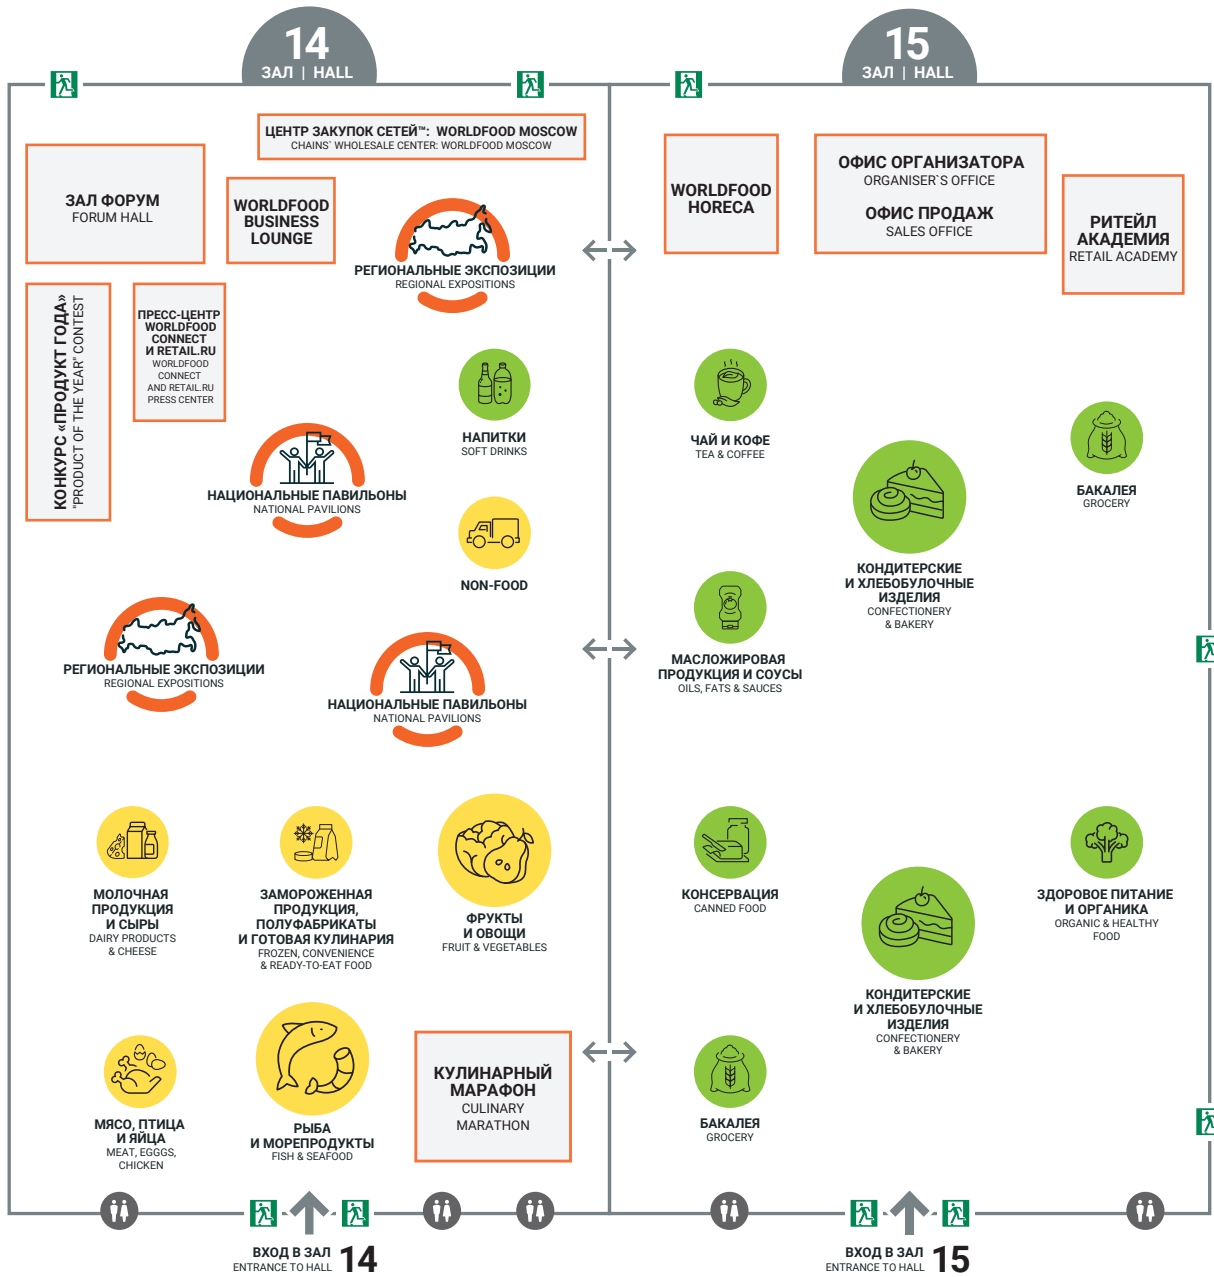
14
ЗАЛ | HALL

15
ЗАЛ | HALL

ЦЕНТР ЗАКУПОК СЕТЕЙ™: WORLDFOOD MOSCOW
CHAINS` WHOLESALE CENTER: WORLDFOOD MOSCOW

ЗАЛ ФОРУМ
FORUM HALL

WORLDFOOD BUSINESS LOUNGE

РЕГИОНАЛЬНЫЕ ЭКСПОЗИЦИИ
REGIONAL EXPOSITIONS

КОНКУРС «ПРОДУКТ ГОДА»
"PRODUCT OF THE YEAR" CONTEST

ПРЕСС-ЦЕНТР WORLDFOOD CONNECT И RETAIL.RU
WORLDFOOD CONNECT AND RETAIL.RU PRESS CENTER

НАПИТКИ
SOFT DRINKS

НАЦИОНАЛЬНЫЕ ПАВИЛЬОНЫ
NATIONAL PAVILIONS

NON-FOOD

РЕГИОНАЛЬНЫЕ ЭКСПОЗИЦИИ
REGIONAL EXPOSITIONS

НАЦИОНАЛЬНЫЕ ПАВИЛЬОНЫ
NATIONAL PAVILIONS

МОЛОЧНАЯ ПРОДУКЦИЯ И СЫРЫ
DAIRY PRODUCTS & CHEESE

ЗАМОРОЖЕННАЯ ПРОДУКЦИЯ, ПОЛУФАБРИКАТЫ И ГОТОВАЯ КУЛИНАРИЯ
FROZEN, CONVENIENCE & READY-TO-EAT FOOD

ФРУКТЫ И ОВОЩИ
FRUIT & VEGETABLES

МЯСО, ПТИЦА И ЯЙЦА
MEAT, EGGGS, CHICKEN

РЫБА И МОРЕПРОДУКТЫ
FISH & SEAFOOD

КУЛИНАРНЫЙ МАРАФОН
CULINARY MARATHON

ВХОД В ЗАЛ
ENTRANCE TO HALL 14

WORLDFOOD HORECA

ОФИС ОРГАНИЗАТОРА
ORGANISER`S OFFICE

ОФИС ПРОДАЖ
SALES OFFICE

РИТЕЙЛ АКАДЕМИЯ
RETAIL ACADEMY

ЧАЙ И КОФЕ
TEA & COFFEE

БАКАЛЕЯ
GROCERY

КОНДИТЕРСКИЕ И ХЛЕБОБУЛОЧНЫЕ ИЗДЕЛИЯ
CONFECTIONERY & BAKERY

МАСЛОЖИРОВАЯ ПРОДУКЦИЯ И СОУСЫ
OILS, FATS & SAUCES

КОНСЕРВАЦИЯ
CANNED FOOD

ЗДОРОВОЕ ПИТАНИЕ И ОРГАНИКА
ORGANIC & HEALTHY FOOD

КОНДИТЕРСКИЕ И ХЛЕБОБУЛОЧНЫЕ ИЗДЕЛИЯ
CONFECTIONERY & BAKERY

БАКАЛЕЯ
GROCERY

ВХОД В ЗАЛ
ENTRANCE TO HALL 15